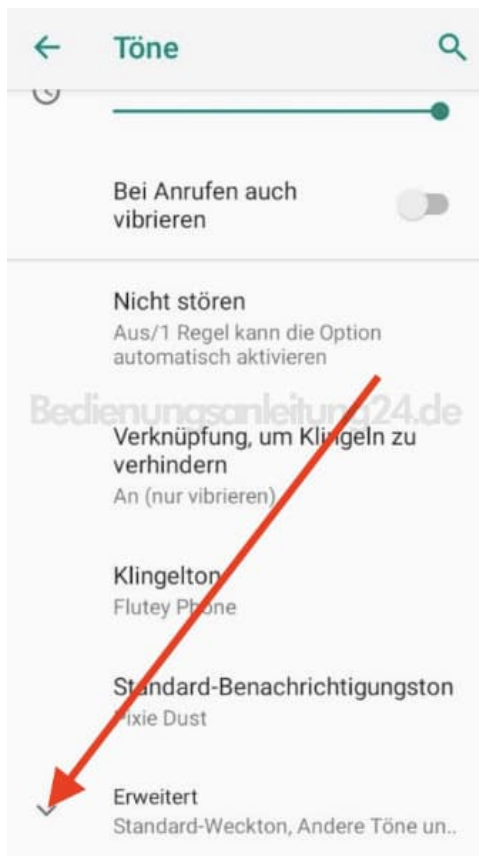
Töne

Bei Anrufen auch vibrieren

Nicht stören
Aus/1 Regel kann die Option automatisch aktivieren

Bedienungsanleitung24.de

Verknüpfung, um Klingeln zu verhindern
An (nur vibrieren)

Klingelton
Flutey Phone

Standard-Benachrichtigungston
Pixie Dust

Erweitert
Standard-Weckton, Andere Töne un..